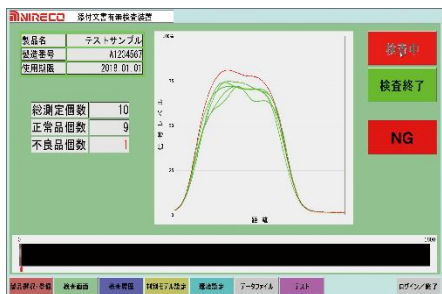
NIRECO 添付文書有無検査装置

製品名 テストサンプル
品番号 A1234567
使用開始 2018.01.01

総測定個数 10
正常品個数 9
不良品個数 1

100
75
50
25
0

検査中
検査終了
NG

0
2000

製品登録・変更 | 検査画面 | 検査履歴 | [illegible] | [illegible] | データファイル | テスト | ログイン／終了